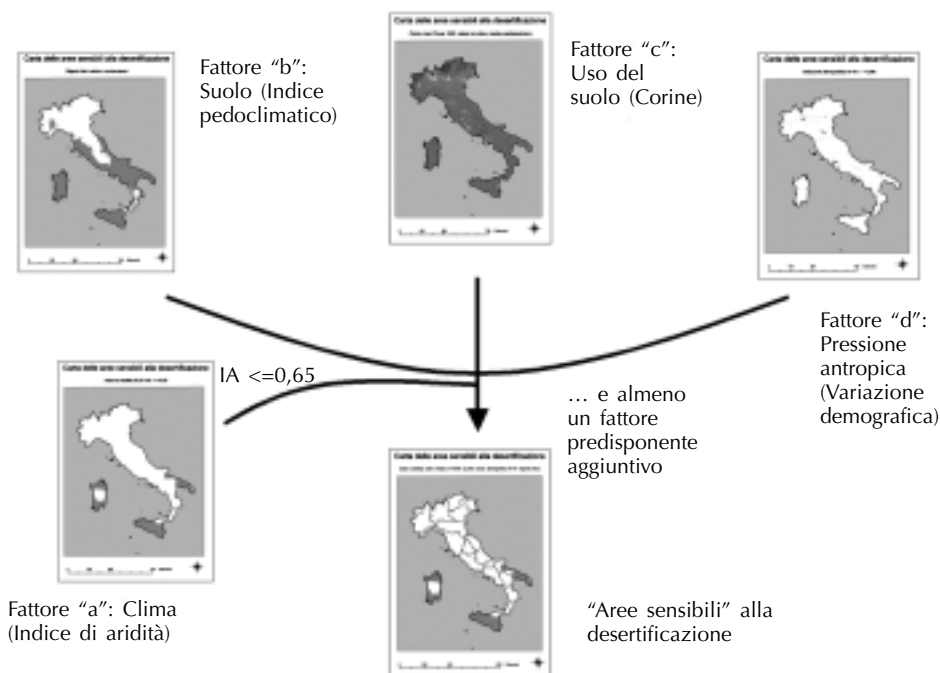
Carta delle aree sensibili alla desertificazione

Fattore "b": Suolo (Indice pedoclimatico)

Carta delle aree sensibili alla desertificazione

Fattore "c": Uso del suolo (Corine)

Carta delle aree sensibili alla desertificazione

Fattore "d": Pressione antropica (Variazione demografica)

Carta delle aree sensibili alla desertificazione

IA <=0,65

… e almeno un fattore predisponente aggiuntivo

Carta delle aree sensibili alla desertificazione

Fattore "a": Clima (Indice di aridità)

"Aree sensibili" alla desertificazione